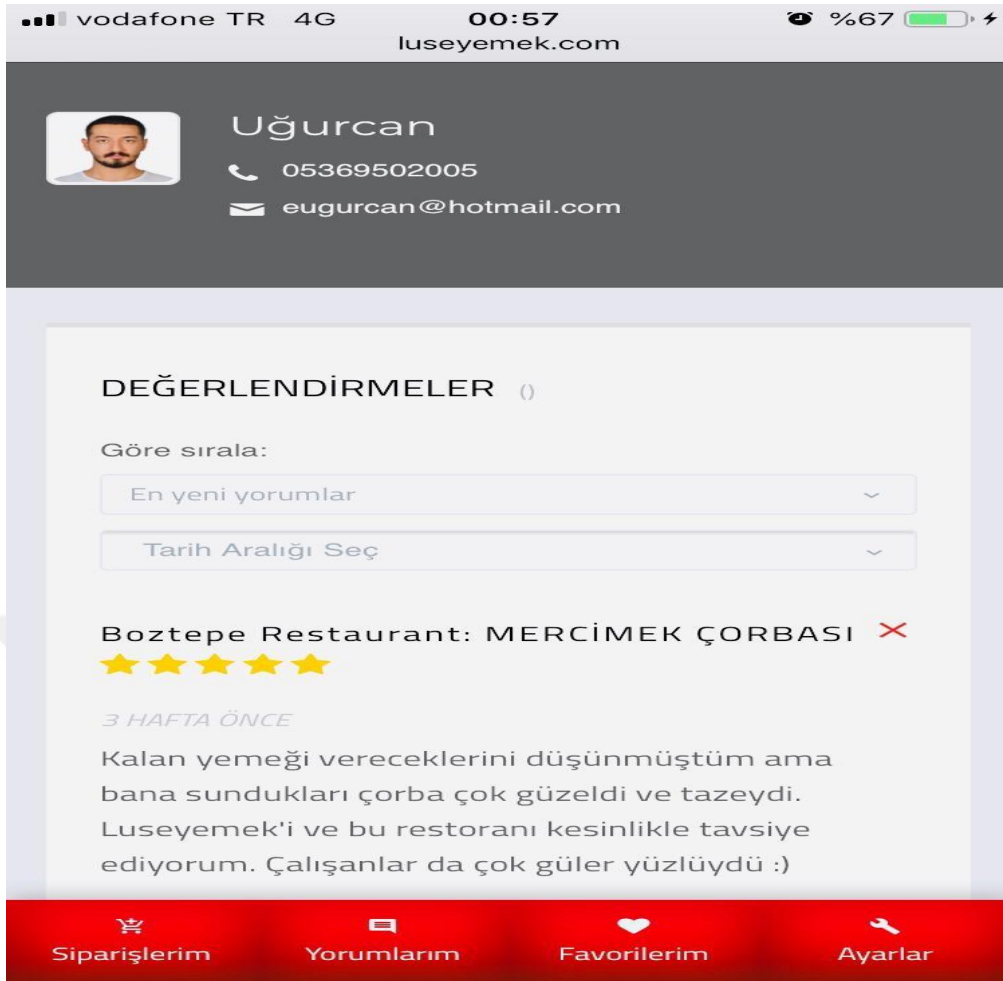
vodafone TR 4G 00:57 %67
luseyemek.com

Uğurcan
05369502005
eugurcan@hotmail.com

DEĞERLENDİRMELER ()

Göre sırala:
En yeni yorumlar
Tarih Aralığı Seç

Boztepe Restaurant: MERCİMEK ÇORBASI ✕

3 HAFTA ÖNCE
Kalan yemeği vereceklerini düşünmüştüm ama bana sundukları çorba çok güzeldi ve tazeydi. Luseyemek'i ve bu restoranı kesinlikle tavsiye ediyorum. Çalışanlar da çok güler yüzlüydü :)

Siparişlerim Yorumlarım Favorilerim Ayarlar